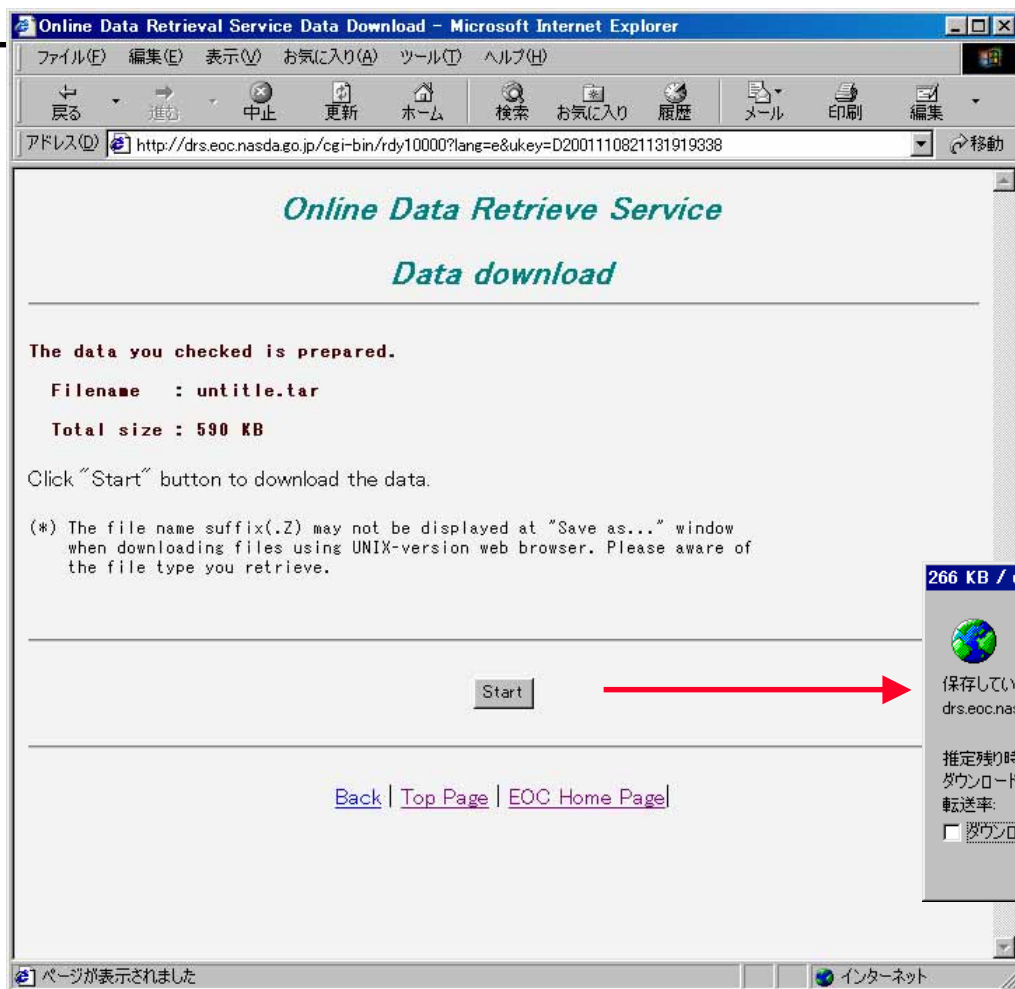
Online Data Retrieval Service Data Download - Microsoft Internet Explorer

ファイル(F) 編集(E) 表示(V) お気に入り(A) ツール(T) ヘルプ(H)

戻る 進む 中止 更新 ホーム 検索 お気に入り 履歴 メール 印刷 編集

アドレス(D) http://drs.eoc.nasda.go.jp/cgi-bin/rdy10000?lang=e&ukey=D2001110821131919338 移動

Online Data Retrieve Service

Data download

The data you checked is prepared.

Filename : untitle.tar

Total size : 590 KB

Click "Start" button to download the data.

(*) The file name suffix(.Z) may not be displayed at "Save as..." window when downloading files using UNIX-version web browser. Please aware of the file type you retrieve.

Start

Back | Top Page | EOC Home Page

266 KB / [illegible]

保存してい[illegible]

drs.eoc.nas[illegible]

推定残り時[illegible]

ダウンロード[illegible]

転送率:

ダウンロ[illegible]

ページが表示されました

インターネット